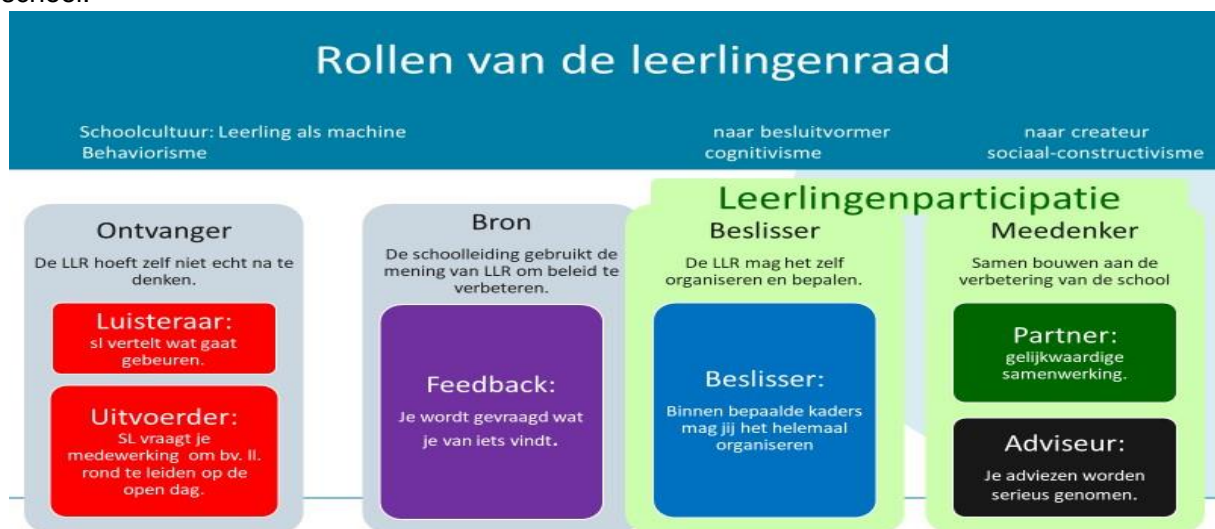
school.

Rollen van de leerlingenraad

Schoolcultuur: Leerling als machine
Behaviorisme

naar besluitvormer
cognitivisme

naar createur
sociaal-constructivisme

Leerlingenparticipatie

Ontvanger
De LLR hoeft zelf niet echt na te denken.

Luisteraar:
sl vertelt wat gaat gebeuren.

Uitvoerder:
SL vraagt je medewerking om bv. ll. rond te leiden op de open dag.

Bron
De schoolleiding gebruikt de mening van LLR om beleid te verbeteren.

Feedback:
Je wordt gevraagd wat je van iets vindt.

Beslisser
De LLR mag het zelf organiseren en bepalen.

Beslisser:
Binnen bepaalde kaders mag jij het helemaal organiseren

Meedenker
Samen bouwen aan de verbetering van de school

Partner:
gelijkwaardige samenwerking.

Adviseur:
Je adviezen worden serieus genomen.